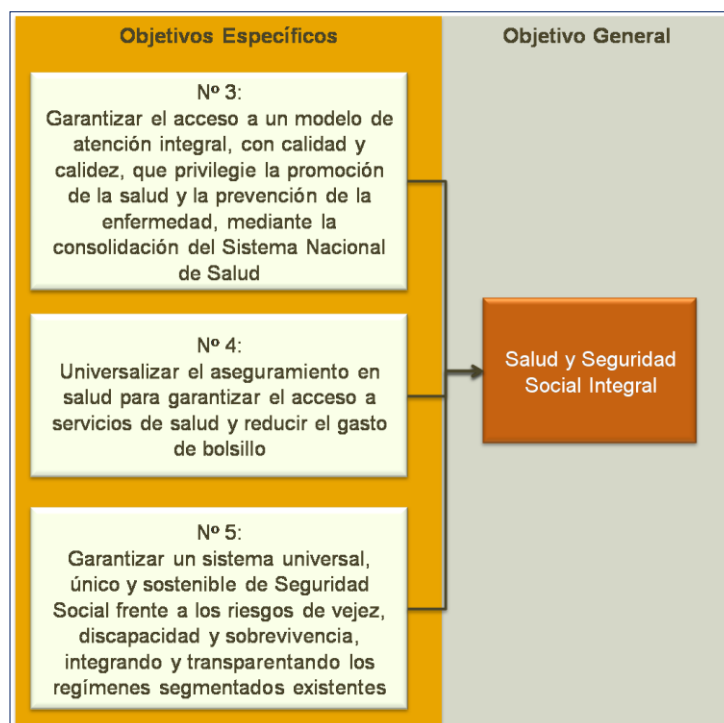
Objetivos Específicos

Objetivo General

Nº 3:
Garantizar el acceso a un modelo de atención integral, con calidad y calidez, que privilegie la promoción de la salud y la prevención de la enfermedad, mediante la consolidación del Sistema Nacional de Salud

Nº 4:
Universalizar el aseguramiento en salud para garantizar el acceso a servicios de salud y reducir el gasto de bolsillo

Nº 5:
Garantizar un sistema universal, único y sostenible de Seguridad Social frente a los riesgos de vejez, discapacidad y sobrevivencia, integrando y transparentando los regímenes segmentados existentes

Salud y Seguridad Social Integral